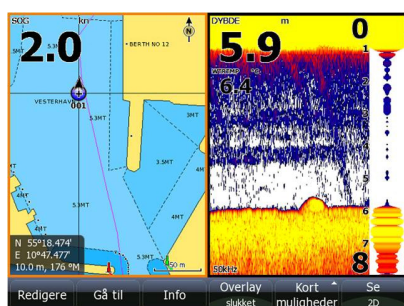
SOG kn
2.0
N
BERTH NO 12
5.3MT
VESTERHAV
001
5.3MT
3MT
3.5MT
4M
4MT
5.3MT
4MT
5.3MT
N 55°18.474'
E 10°47.477'
10.0 m, 176 °M
50 m
DYBDE m
5.9
0
VTEMP °C
6.4
1
2
3
4
5
6
7
8
50kHz
Redigere
Gå til
Info
Overlay slukket
Kort muligheder
Se 2D